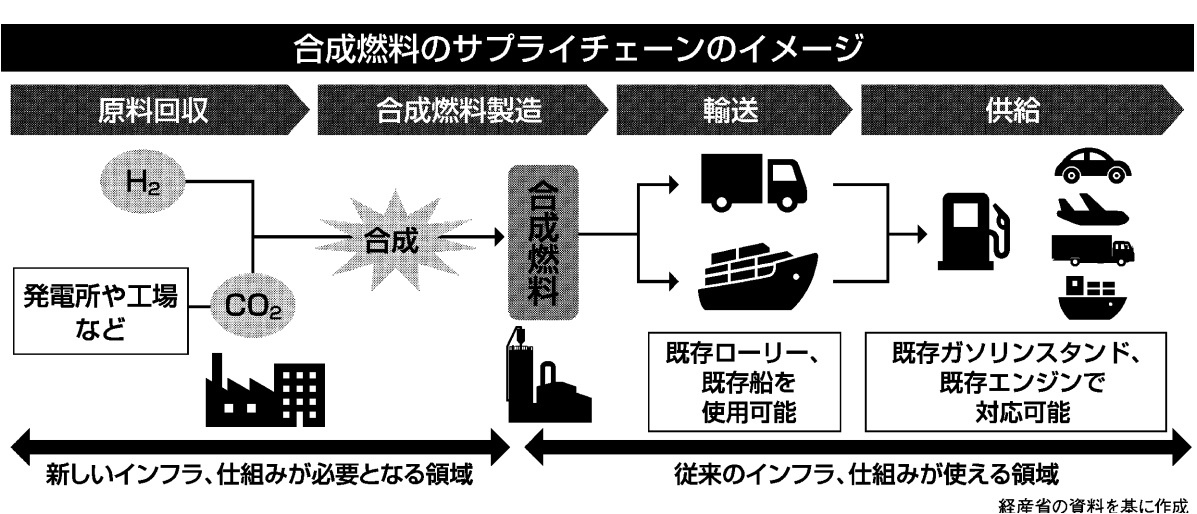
合成燃料のサプライチェーンのイメージ

原料回収

合成燃料製造

輸送

供給

$H_2$

発電所や工場など

$CO_2$

合成

合成燃料

既存ローリー、既存船を使用可能

既存ガソリンスタンド、既存エンジンで対応可能

新しいインフラ、仕組みが必要となる領域

従来のインフラ、仕組みが使える領域

経産省の資料を基に作成